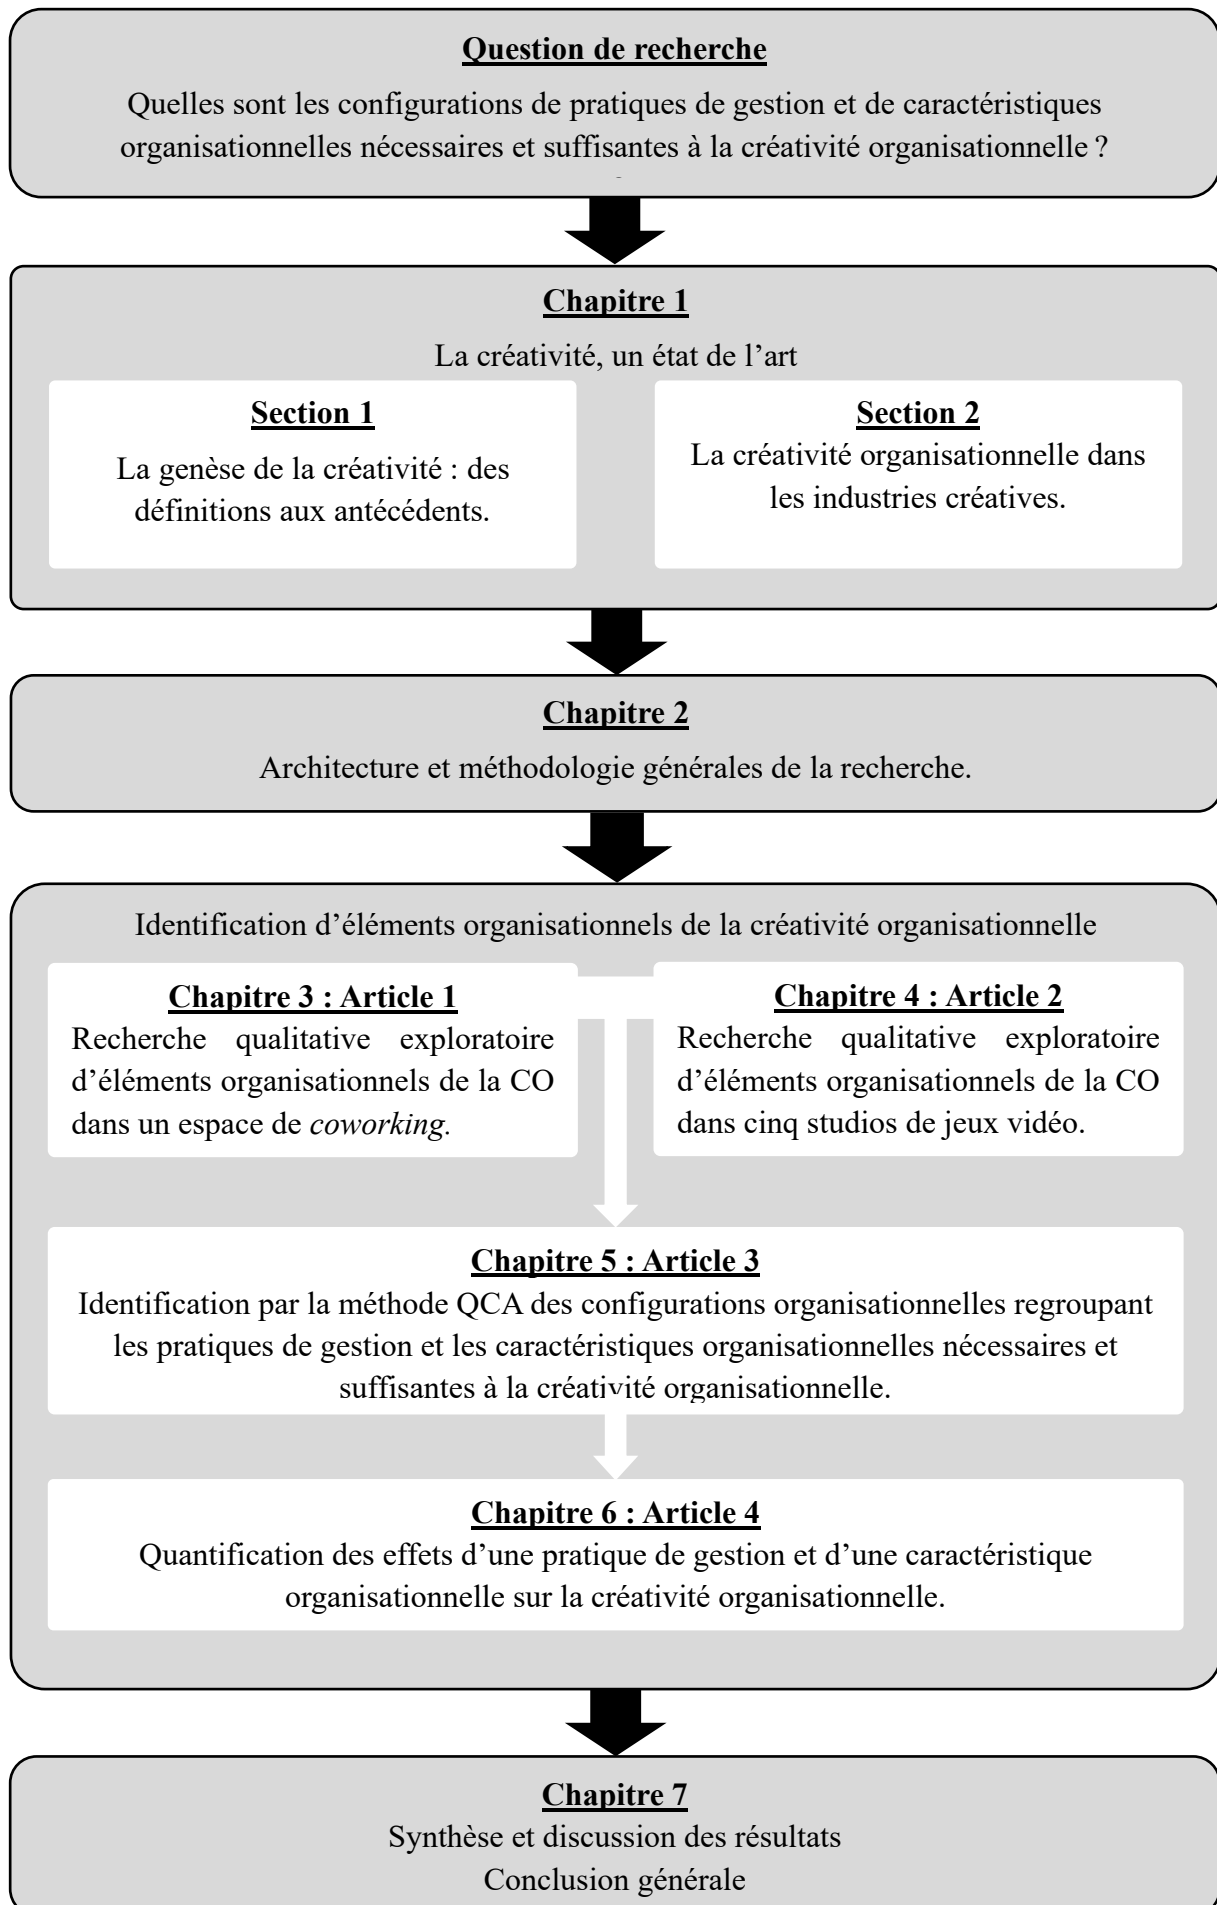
Question de recherche

Quelles sont les configurations de pratiques de gestion et de caractéristiques organisationnelles nécessaires et suffisantes à la créativité organisationnelle ?

Chapitre 1

La créativité, un état de l’art

Section 1

La genèse de la créativité : des définitions aux antécédents.

Section 2

La créativité organisationnelle dans les industries créatives.

Chapitre 2

Architecture et méthodologie générales de la recherche.

Identification d’éléments organisationnels de la créativité organisationnelle

Chapitre 3 : Article 1

Recherche qualitative exploratoire d’éléments organisationnels de la CO dans un espace de coworking.

Chapitre 4 : Article 2

Recherche qualitative exploratoire d’éléments organisationnels de la CO dans cinq studios de jeux vidéo.

Chapitre 5 : Article 3

Identification par la méthode QCA des configurations organisationnelles regroupant les pratiques de gestion et les caractéristiques organisationnelles nécessaires et suffisantes à la créativité organisationnelle.

Chapitre 6 : Article 4

Quantification des effets d’une pratique de gestion et d’une caractéristique organisationnelle sur la créativité organisationnelle.

Chapitre 7

Synthèse et discussion des résultats
Conclusion générale